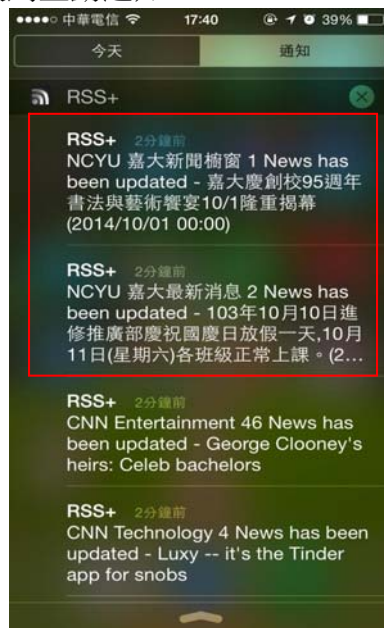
●●●●○ 中華電信 17:40 39%

今天 通知

RSS+

RSS+ 2分鐘前
NCYU 嘉大新聞櫥窗 1 News has been updated - 嘉大慶創校95週年書法與藝術饗宴10/1隆重揭幕 (2014/10/01 00:00)

RSS+ 2分鐘前
NCYU 嘉大最新消息 2 News has been updated - 103年10月10日進修推廣部慶祝國慶日放假一天,10月11日(星期六)各班級正常上課。(2...

RSS+ 2分鐘前
CNN Entertainment 46 News has been updated - George Clooney's heirs: Celeb bachelors

RSS+ 2分鐘前
CNN Technology 4 News has been updated - Luxy -- it's the Tinder app for snobs